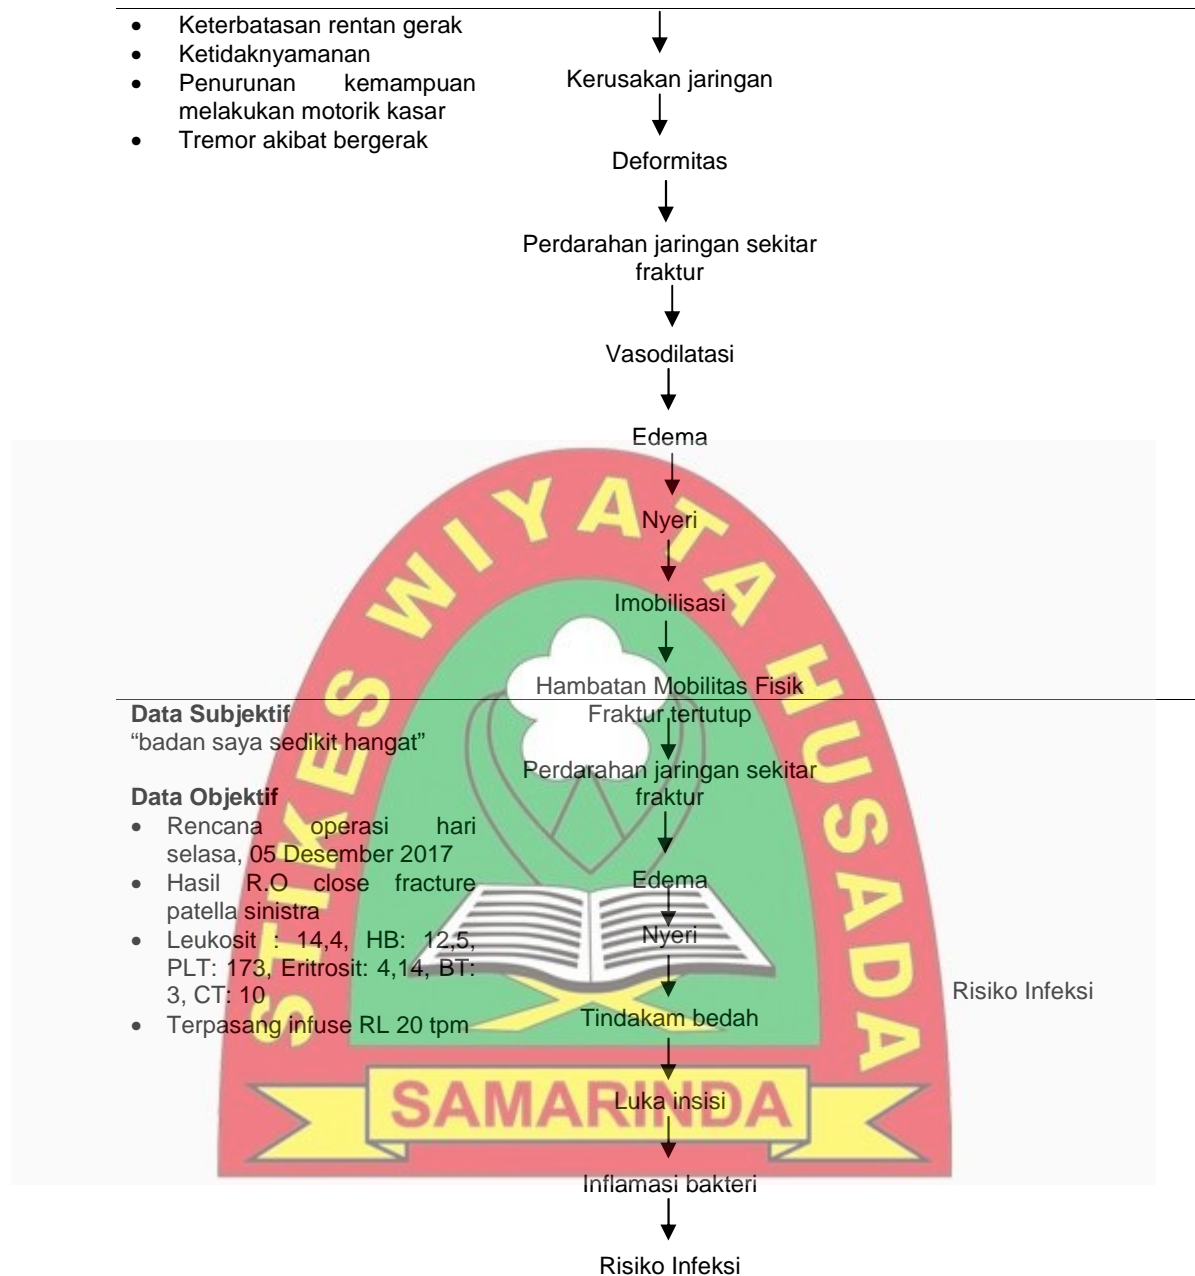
- Keterbatasan rentan gerak
- Ketidaknyamanan
- Penurunan kemampuan melakukan motorik kasar
- Tremor akibat bergerak

Kerusakan jaringan

Deformitas

Perdarahan jaringan sekitar fraktur

Vasodilatasi

Edema

Nyeri

Imobilisasi

Hambatan Mobilitas Fisik

**Data Subjektif**
"badan saya sedikit hangat"

**Data Objektif**
- Rencana operasi hari selasa, 05 Desember 2017
- Hasil R.O close fracture patella sinistra
- Leukosit : 14,4, HB: 12,5, PLT: 173, Eritrosit: 4,14, BT: 3, CT: 10
- Terpasang infuse RL 20 tpm

Fraktur tertutup

Perdarahan jaringan sekitar fraktur

Edema

Nyeri

Tindakam bedah

Luka insisi

Inflamasi bakteri

Risiko Infeksi

Risiko Infeksi

STIKES WIYATA HUSADA
SAMARINDA